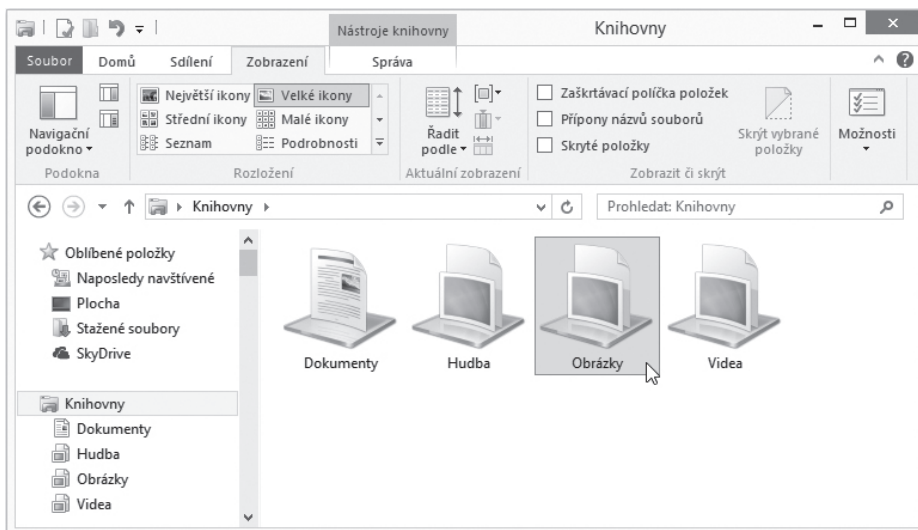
Nástroje knihovny

Knihovny

Soubor Domů Sdílení Zobrazení Správa

Navigační podokno ▾

Podokna

Největší ikony
Velké ikony
Střední ikony
Malé ikony
Seznam
Podrobnosti

Rozložení

Řadit podle ▾

Aktuální zobrazení

Zaškrtávací políčka položek
Přípony názvů souborů
Skryté položky

Skrýt vybrané položky

Zobrazit či skrýt

Možnosti

Knihovny ▸

Prohledat: Knihovny

Oblíbené položky
Naposledy navštívené
Plocha
Stažené soubory
SkyDrive

Knihovny
Dokumenty
Hudba
Obrázky
Videa

Dokumenty
Hudba
Obrázky
Videa